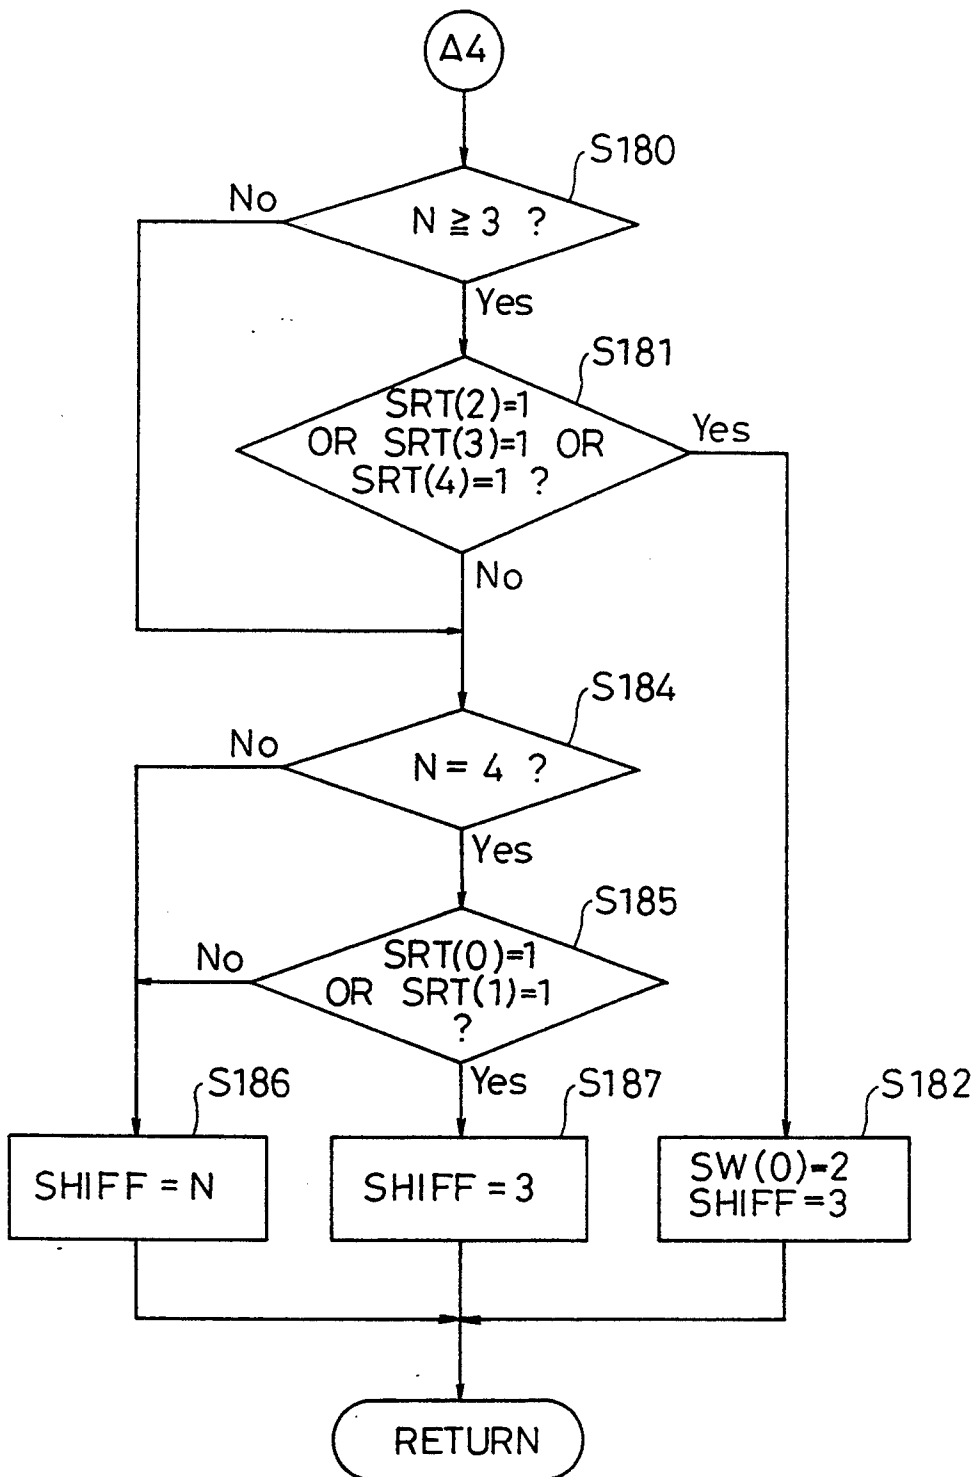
A4

S180

N ≧ 3 ?

No

Yes

S181

SRT(2)=1 OR SRT(3)=1 OR SRT(4)=1 ?

Yes

No

S184

N = 4 ?

No

Yes

S185

SRT(0)=1 OR SRT(1)=1 ?

No

Yes

S186

SHIFF = N

S187

SHIFF = 3

S182

SW(0)=2
SHIFF=3

RETURN